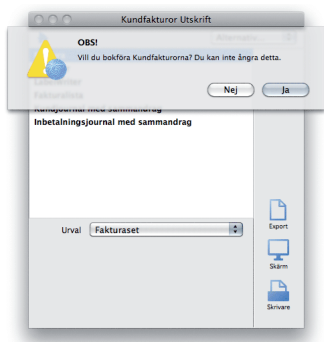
Kundfakturor Utskrift

OBS!

Vill du bokföra Kundfakturorna? Du kan inte ångra detta.

Nej

Ja

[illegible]

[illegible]

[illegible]

Kundjournal med sammandrag

Inbetalningsjournal med sammandrag

Urval

Fakturaset

Export

Skärm

Skrivare